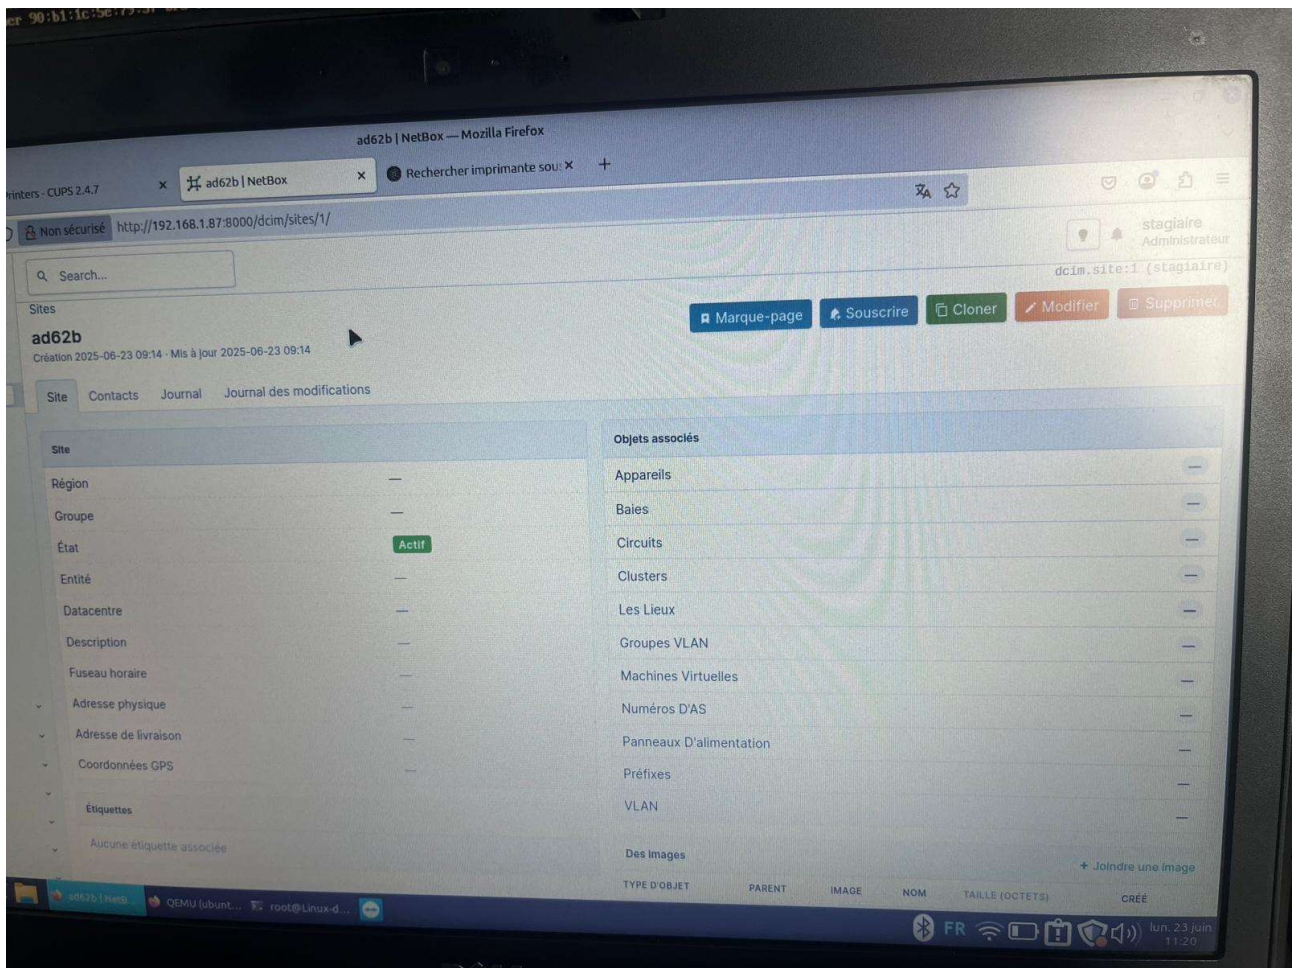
er 90:b1:1c:5e:79:3f

ad62b | NetBox — Mozilla Firefox

rinters - CUPS 2.4.7 ×
ad62b | NetBox ×
Rechercher imprimante sou ×
+

Non sécurisé http://192.168.1.87:8000/dcim/sites/1/

stagiaire
Administrateur

Search...

dcim.site:1 (stagiaire)

Sites
ad62b
Création 2025-06-23 09:14 · Mis à jour 2025-06-23 09:14

Marque-page Souscrire Cloner Modifier Supprimer

Site Contacts Journal Journal des modifications

| Site | |
|---|---|
| Région | — |
| Groupe | — |
| État | Actif |
| Entité | — |
| Datacentre | — |
| Description | — |
| Fuseau horaire | — |
| Adresse physique | — |
| Adresse de livraison | — |
| Coordonnées GPS | — |

Étiquettes
Aucune étiquette associée

| Objets associés | |
|---|---|
| Appareils | — |
| Baies | — |
| Circuits | — |
| Clusters | — |
| Les Lieux | — |
| Groupes VLAN | — |
| Machines Virtuelles | — |
| Numéros D'AS | — |
| Panneaux D'alimentation | — |
| Préfixes | — |
| VLAN | — |

Des Images
+ Joindre une image

| TYPE D'OBJET | PARENT | IMAGE | NOM | TAILLE (OCTETS) | CRÉÉ |
|---|---|---|---|---|---|

ad62b | NetB... QEMU (ubunt... root@Linux-d...

FR lun. 23 juin 11:20